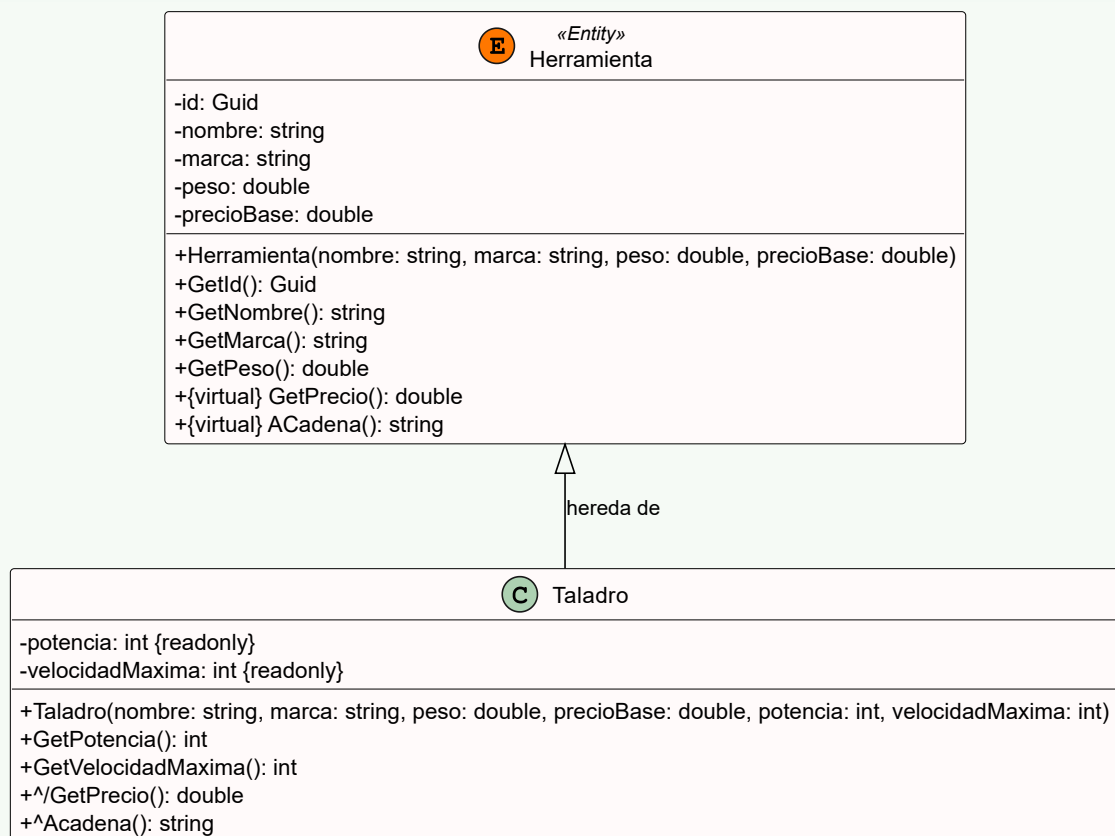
E «Entity»
Herramienta

-id: Guid
-nombre: string
-marca: string
-peso: double
-precioBase: double

+Herramienta(nombre: string, marca: string, peso: double, precioBase: double)
+GetId(): Guid
+GetNombre(): string
+GetMarca(): string
+GetPeso(): double
+{virtual} GetPrecio(): double
+{virtual} ACadena(): string

hereda de

C Taladro

-potencia: int {readonly}
-velocidadMaxima: int {readonly}

+Taladro(nombre: string, marca: string, peso: double, precioBase: double, potencia: int, velocidadMaxima: int)
+GetPotencia(): int
+GetVelocidadMaxima(): int
+^/GetPrecio(): double
+^Acadena(): string